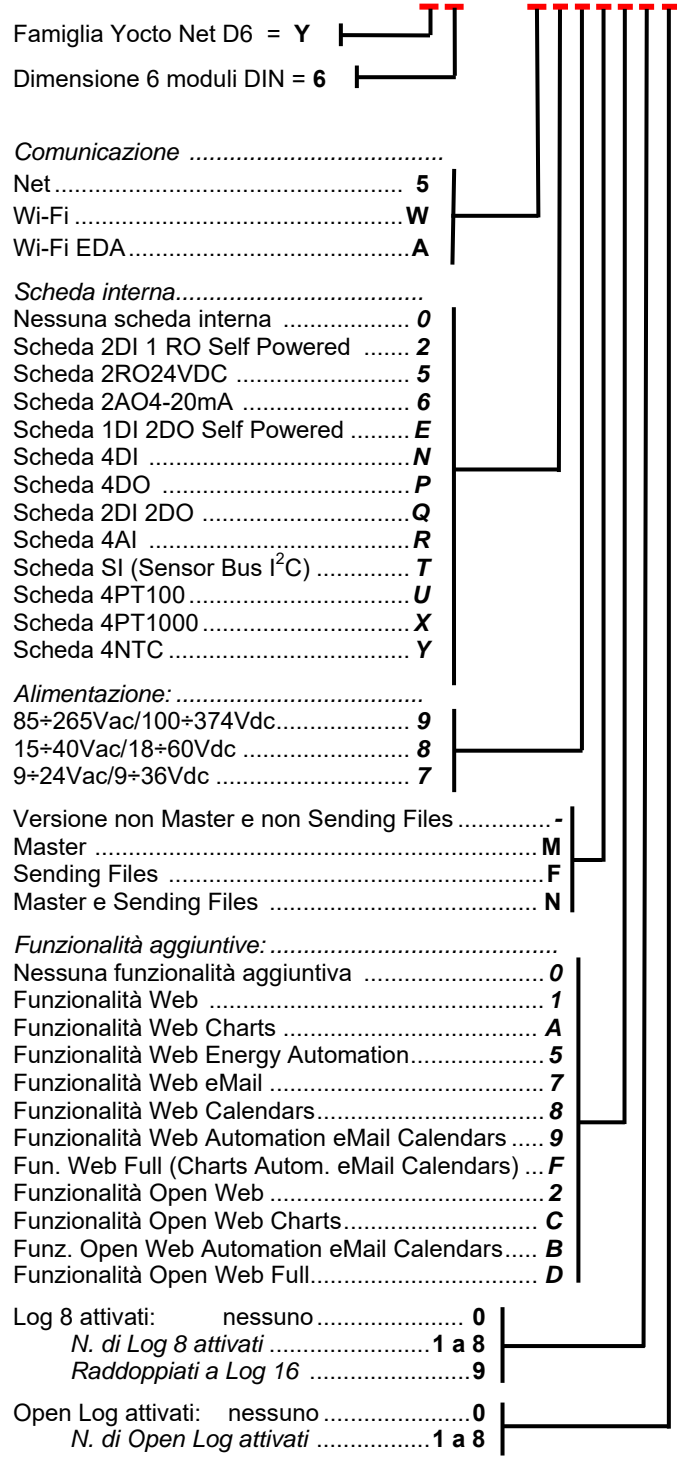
Famiglia Yocto Net D6 = **Y**

Dimensione 6 moduli DIN = **6**

*Comunicazione ..........................................*
Net ................................................ **5**
Wi-Fi ................................................**W**
Wi-Fi EDA.........................................**A**

*Scheda interna..........................................*
Nessuna scheda interna ................. *0*
Scheda 2DI 1 RO Self Powered ....... *2*
Scheda 2RO24VDC ......................... *5*
Scheda 2AO4-20mA ......................... *6*
Scheda 1DI 2DO Self Powered ......... *E*
Scheda 4DI ........................................ *N*
Scheda 4DO ....................................... *P*
Scheda 2DI 2DO ................................*Q*
Scheda 4AI ........................................ *R*
Scheda SI (Sensor Bus $I^2C$) ............. *T*
Scheda 4PT100 ................................. *U*
Scheda 4PT1000 ............................... *X*
Scheda 4NTC .................................... *Y*

*Alimentazione: ......................................*
85÷265Vac/100÷374Vdc..................... *9*
15÷40Vac/18÷60Vdc ......................... *8*
9÷24Vac/9÷36Vdc ............................ *7*

Versione non Master e non Sending Files .............*-*
Master .....................................................................**M**
Sending Files ..........................................................**F**
Master e Sending Files ........................................ **N**

*Funzionalità aggiuntive: .......................................*
Nessuna funzionalità aggiuntiva ............................*0*
Funzionalità Web ................................................... *1*
Funzionalità Web Charts ........................................ *A*
Funzionalità Web Energy Automation.....................*5*
Funzionalità Web eMail .......................................... *7*
Funzionalità Web Calendars...................................*8*
Funzionalità Web Automation eMail Calendars ..... *9*
Fun. Web Full (Charts Autom. eMail Calendars) ... *F*
Funzionalità Open Web ..........................................*2*
Funzionalità Open Web Charts............................... *C*
Funz. Open Web Automation eMail Calendars..... *B*
Funzionalità Open Web Full.................................... *D*

Log 8 attivati: nessuno....................... **0**
*N. di Log 8 attivati* ........................**1 a 8**
*Raddoppiati a Log 16* ........................**9**

Open Log attivati: nessuno .........................**0**
*N. di Open Log attivati* ..................**1 a 8**